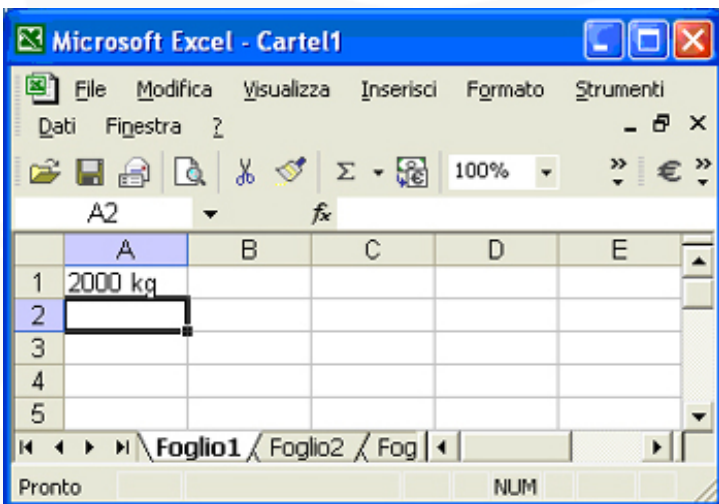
Microsoft Excel - Cartel1

File Modifica Visualizza Inserisci Formato Strumenti
Dati Finestra ?

100%

A2 $f_x$

| | A | B | C | D | E |
|---|---|---|---|---|---|
| 1 | 2000 kg | | | | |
| 2 | | | | | |
| 3 | | | | | |
| 4 | | | | | |
| 5 | | | | | |

Foglio1 Foglio2 Fog

Pronto NUM